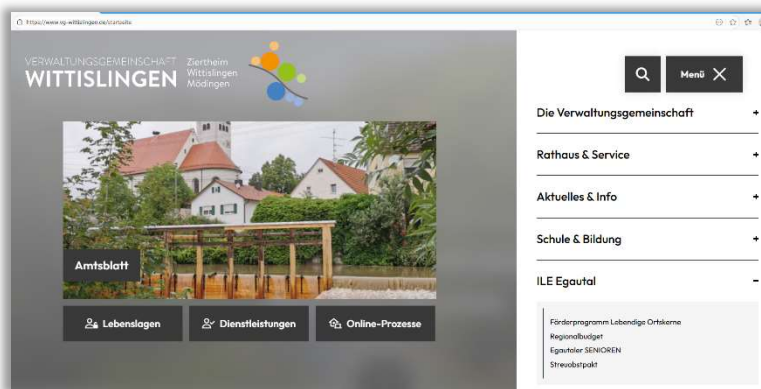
https://www.vg-wittislingen.de/startseite

VERWALTUNGSGEMEINSCHAFT WITTISLINGEN Ziertheim Wittislingen Mödingen

Menü

Die Verwaltungsgemeinschaft +

Rathaus & Service +

Aktuelles & Info +

Schule & Bildung +

ILE Egautal −

Förderprogramm Lebendige Ortskerne
Regionalbudget
Egautaler SENIOREN
Streuobstpakt

Amtsblatt

Lebenslagen

Dienstleistungen

Online-Prozesse